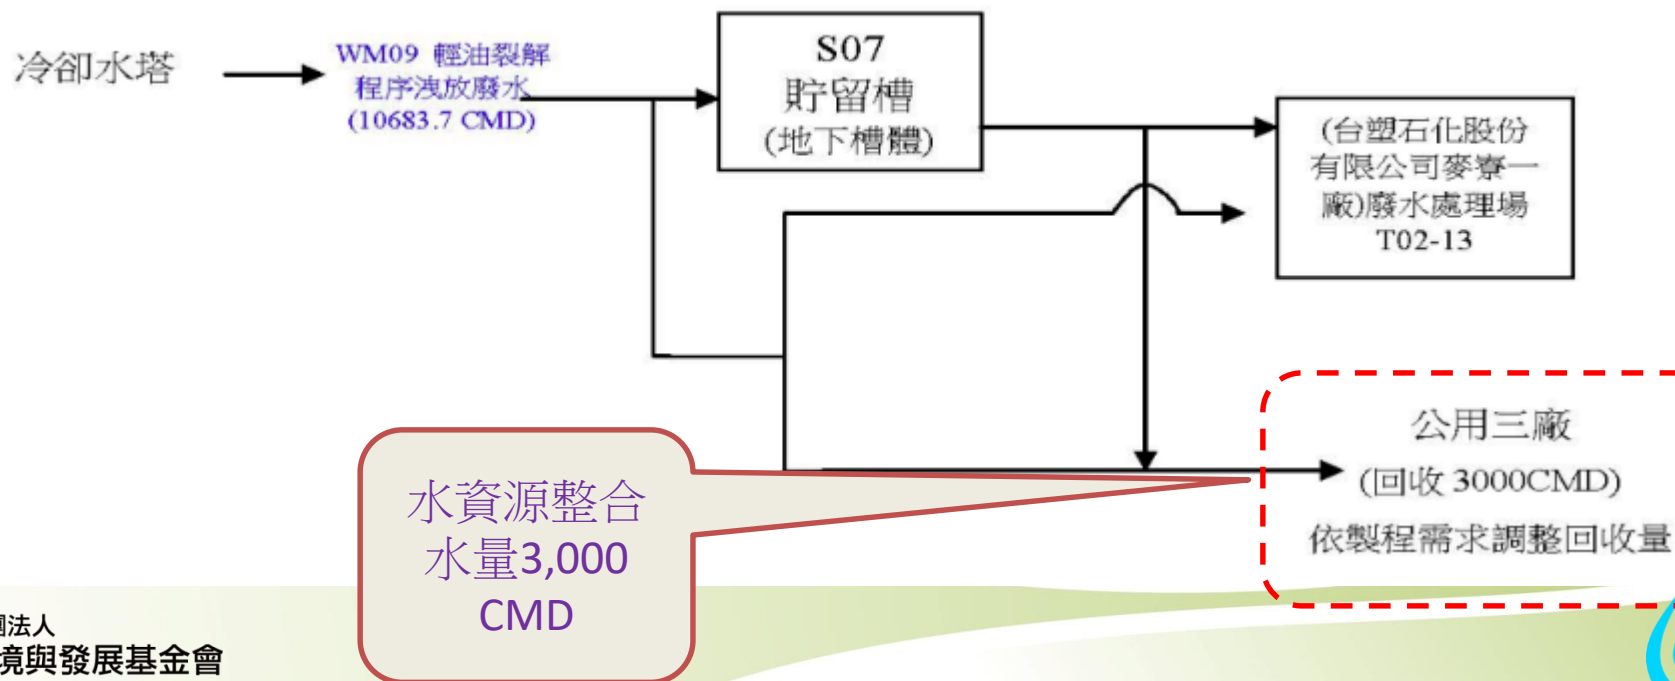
冷卻水塔

WM09 輕油裂解程序洩放廢水 (10683.7 CMD)

S07 貯留槽 (地下槽體)

(台塑石化股份有限公司麥寮一廠)廢水處理場 T02-13

公用三廠 (回收 3000CMD) 依製程需求調整回收量

水資源整合水量3,000 CMD

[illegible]團法人
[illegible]境與發展基金會